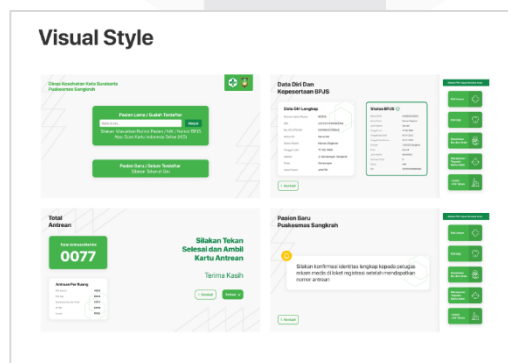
Visual Style

Dinas Kesehatan Kota Surakarta
Puskesmas Sangkrah

Pasien Lama / Sudah Terdaftar

Masuk

Silakan Masukkan Nomor Pasien / NIK / Nomor BPJS Atau Scan Kartu Indonesia Sehat (KIS)

Pasien Baru / Belum Terdaftar
Silakan Tekan di Sini

Data Diri Dan Kepesertaan BPJS

Data Diri Lengkap

Status BPJS

Kembali

Total Antrean

0077

Antrean Per Ruang

Silakan Tekan Selesai dan Ambil Kartu Antrean

Terima Kasih

Kembali

Selesai

Pasien Baru Puskesmas Sangkrah

Silakan konfirmasi identitas lengkap kepada petugas setelah mendapatkan nomor antrean

Kembali